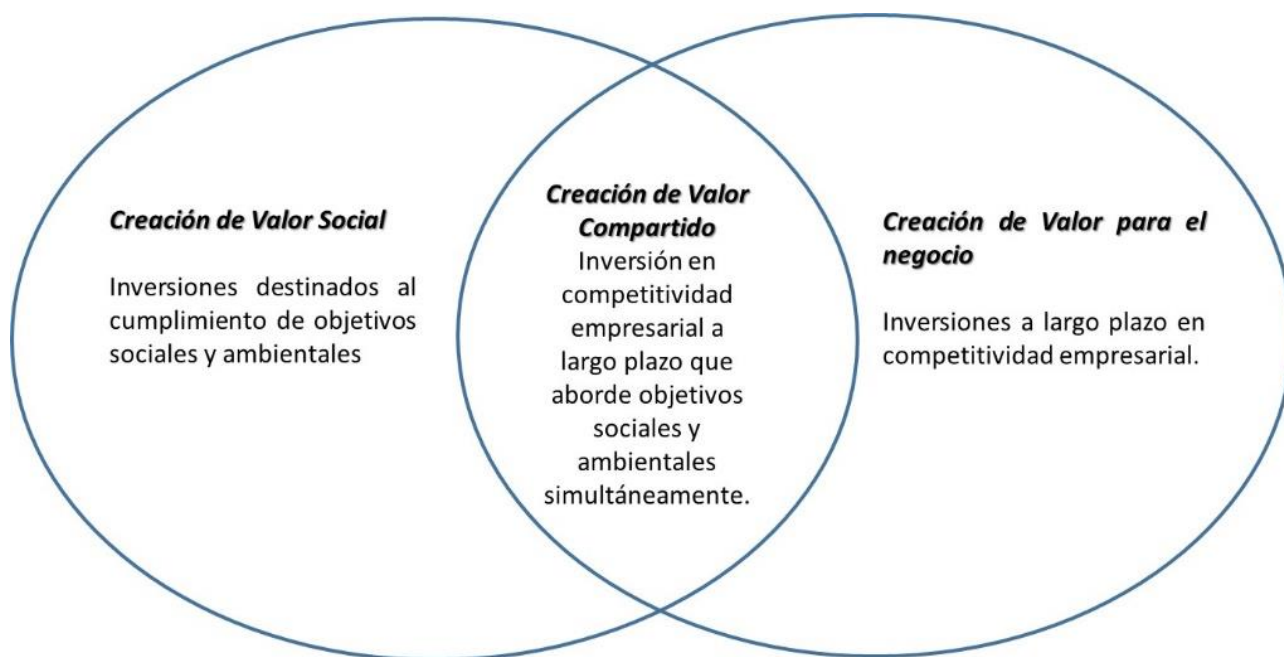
Creación de Valor Social

Inversiones destinados al cumplimiento de objetivos sociales y ambientales

Creación de Valor Compartido

Inversión en competitividad empresarial a largo plazo que aborde objetivos sociales y ambientales simultáneamente.

Creación de Valor para el negocio

Inversiones a largo plazo en competitividad empresarial.